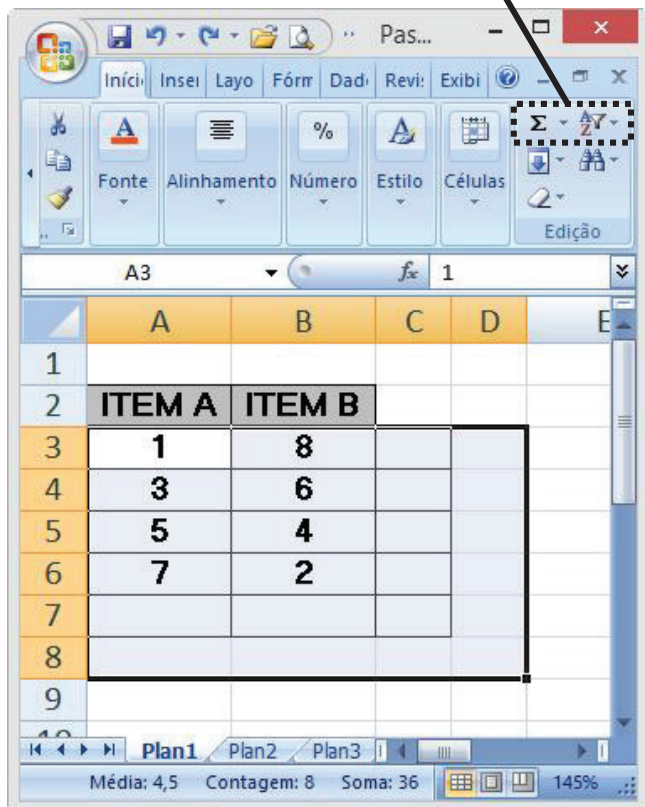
Pas...

Iníci Inse Layo Fórm Dad Revi Exibi

Fonte Alinhamento Número Estilo Células

Σ

Edição

A3 $f_x$ 1

| | A | B | C | D | E |
|---|---|---|---|---|---|
| 1 | | | | | |
| 2 | ITEM A | ITEM B | | | |
| 3 | 1 | 8 | | | |
| 4 | 3 | 6 | | | |
| 5 | 5 | 4 | | | |
| 6 | 7 | 2 | | | |
| 7 | | | | | |
| 8 | | | | | |
| 9 | | | | | |

Plan1 Plan2 Plan3

Média: 4,5 Contagem: 8 Soma: 36 145%